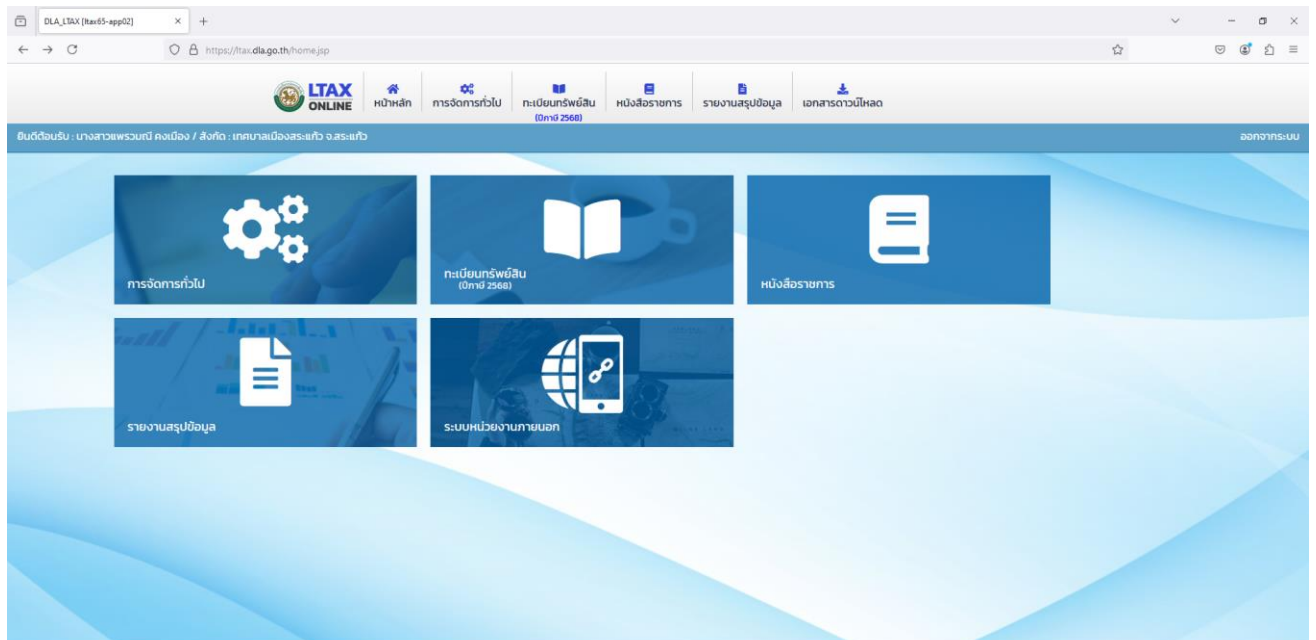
DLA_LTAX [ltax65-app02]

https://ltax.dla.go.th/home.jsp

LTAX ONLINE

หน้าหลัก

การจัดการทั่วไป

ทะเบียนทรัพย์สิน (ปีภาษี 2568)

หนังสือราชการ

รายงานสรุปข้อมูล

เอกสารดาวน์โหลด

ยินดีต้อนรับ : นางสาวพรวนณี คงเมือง / สังกัด : เทศบาลเมืองสระแก้ว จ.สระแก้ว

ออกจากระบบ

การจัดการทั่วไป

ทะเบียนทรัพย์สิน (ปีภาษี 2568)

หนังสือราชการ

รายงานสรุปข้อมูล

ระบบหน่วยงานภายนอก